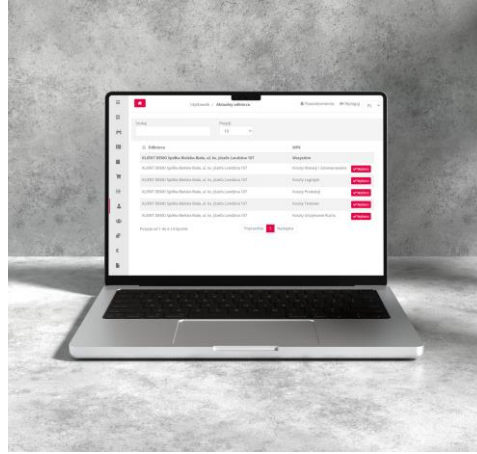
Ustawienia / Aktualny odbiorca

Powiadomienia Wyloguj PL

Szukaj

Pozycji
10

Odbiorca

GPK

KLIENT DEMO Spółka Bielsko Biała, ul. ks. Józefa Londzina 107

Wszystkie

KLIENT DEMO Spółka Bielsko Biała, ul. ks. Józefa Londzina 107

Koszty Budowy i Utrzymania

Wybierz

KLIENT DEMO Spółka Bielsko Biała, ul. ks. Józefa Londzina 107

Koszty Logistyki

Wybierz

KLIENT DEMO Spółka Bielsko Biała, ul. ks. Józefa Londzina 107

Koszty Produkcji

Wybierz

KLIENT DEMO Spółka Bielsko Biała, ul. ks. Józefa Londzina 107

Koszty Testowe

Wybierz

KLIENT DEMO Spółka Bielsko Biała, ul. ks. Józefa Londzina 107

Koszty Utrzymania Ruchu

Wybierz

Pozycje od 1 do 6 z 6 łącznie

Poprzednia 1 Następna